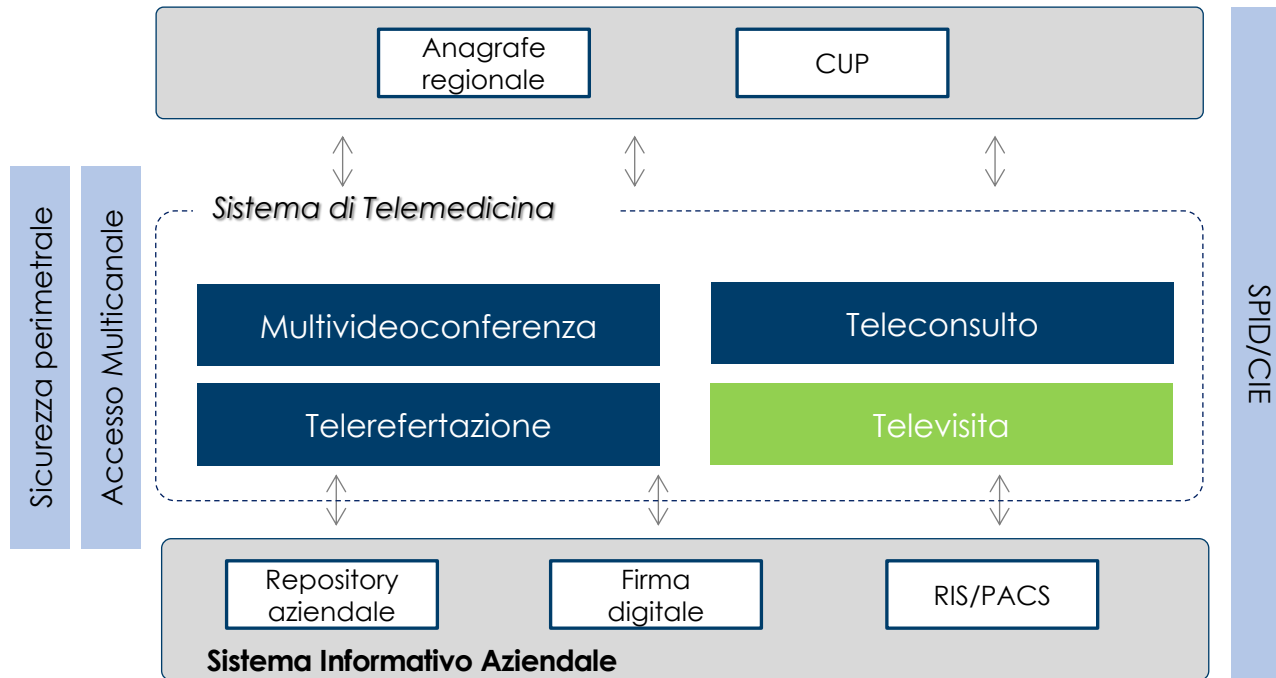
Anagrafe regionale

CUP

Sicurezza perimetrale

Accesso Multicanale

Sistema di Telemedicina

Multivideoconferenza

Teleconsulto

Telerefertazione

Televisita

SPID/CIE

Repository aziendale

Firma digitale

RIS/PACS

Sistema Informativo Aziendale